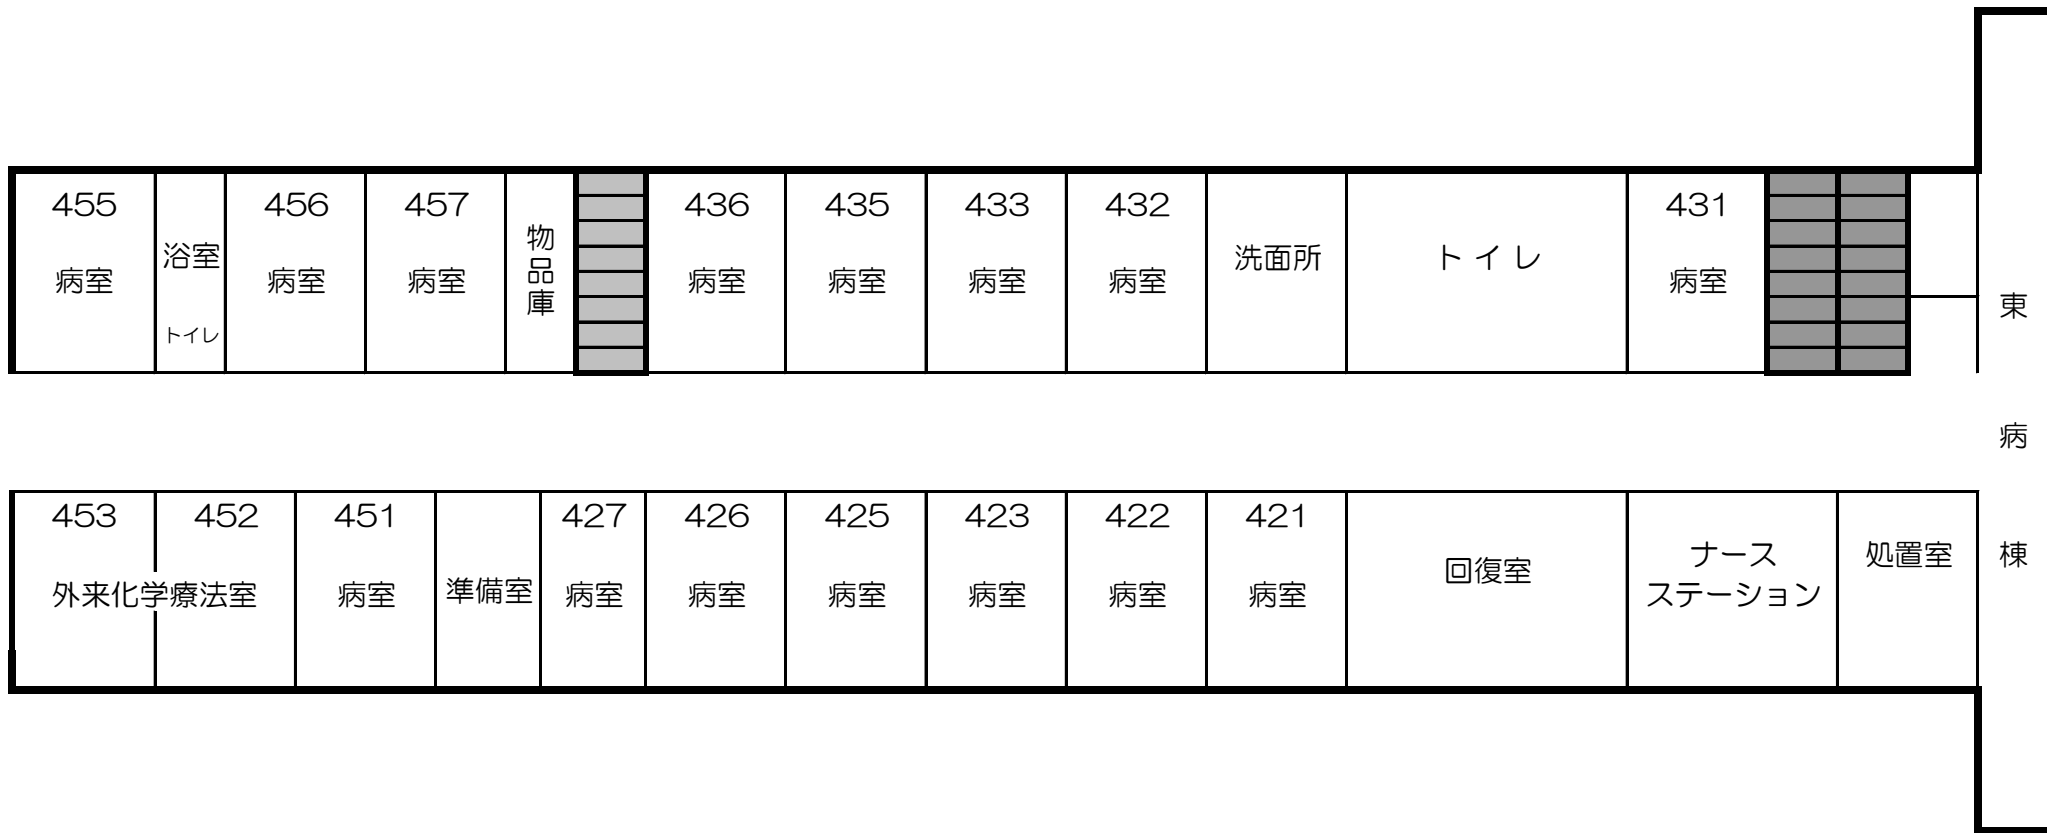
| 455 病室 | 浴室 トイレ | 456 病室 | 457 病室 | 物品庫 | | 436 病室 | 435 病室 | 433 病室 | 432 病室 | 洗面所 | トイレ | 431 病室 | | |
|---|---|---|---|---|---|---|---|---|---|---|---|---|---|---|

東病棟

| 453 | 452 外来化学療法室 | 451 病室 | 準備室 | 427 病室 | 426 病室 | 425 病室 | 423 病室 | 422 病室 | 421 病室 | 回復室 | ナース ステーション | 処置室 |
|---|---|---|---|---|---|---|---|---|---|---|---|---|